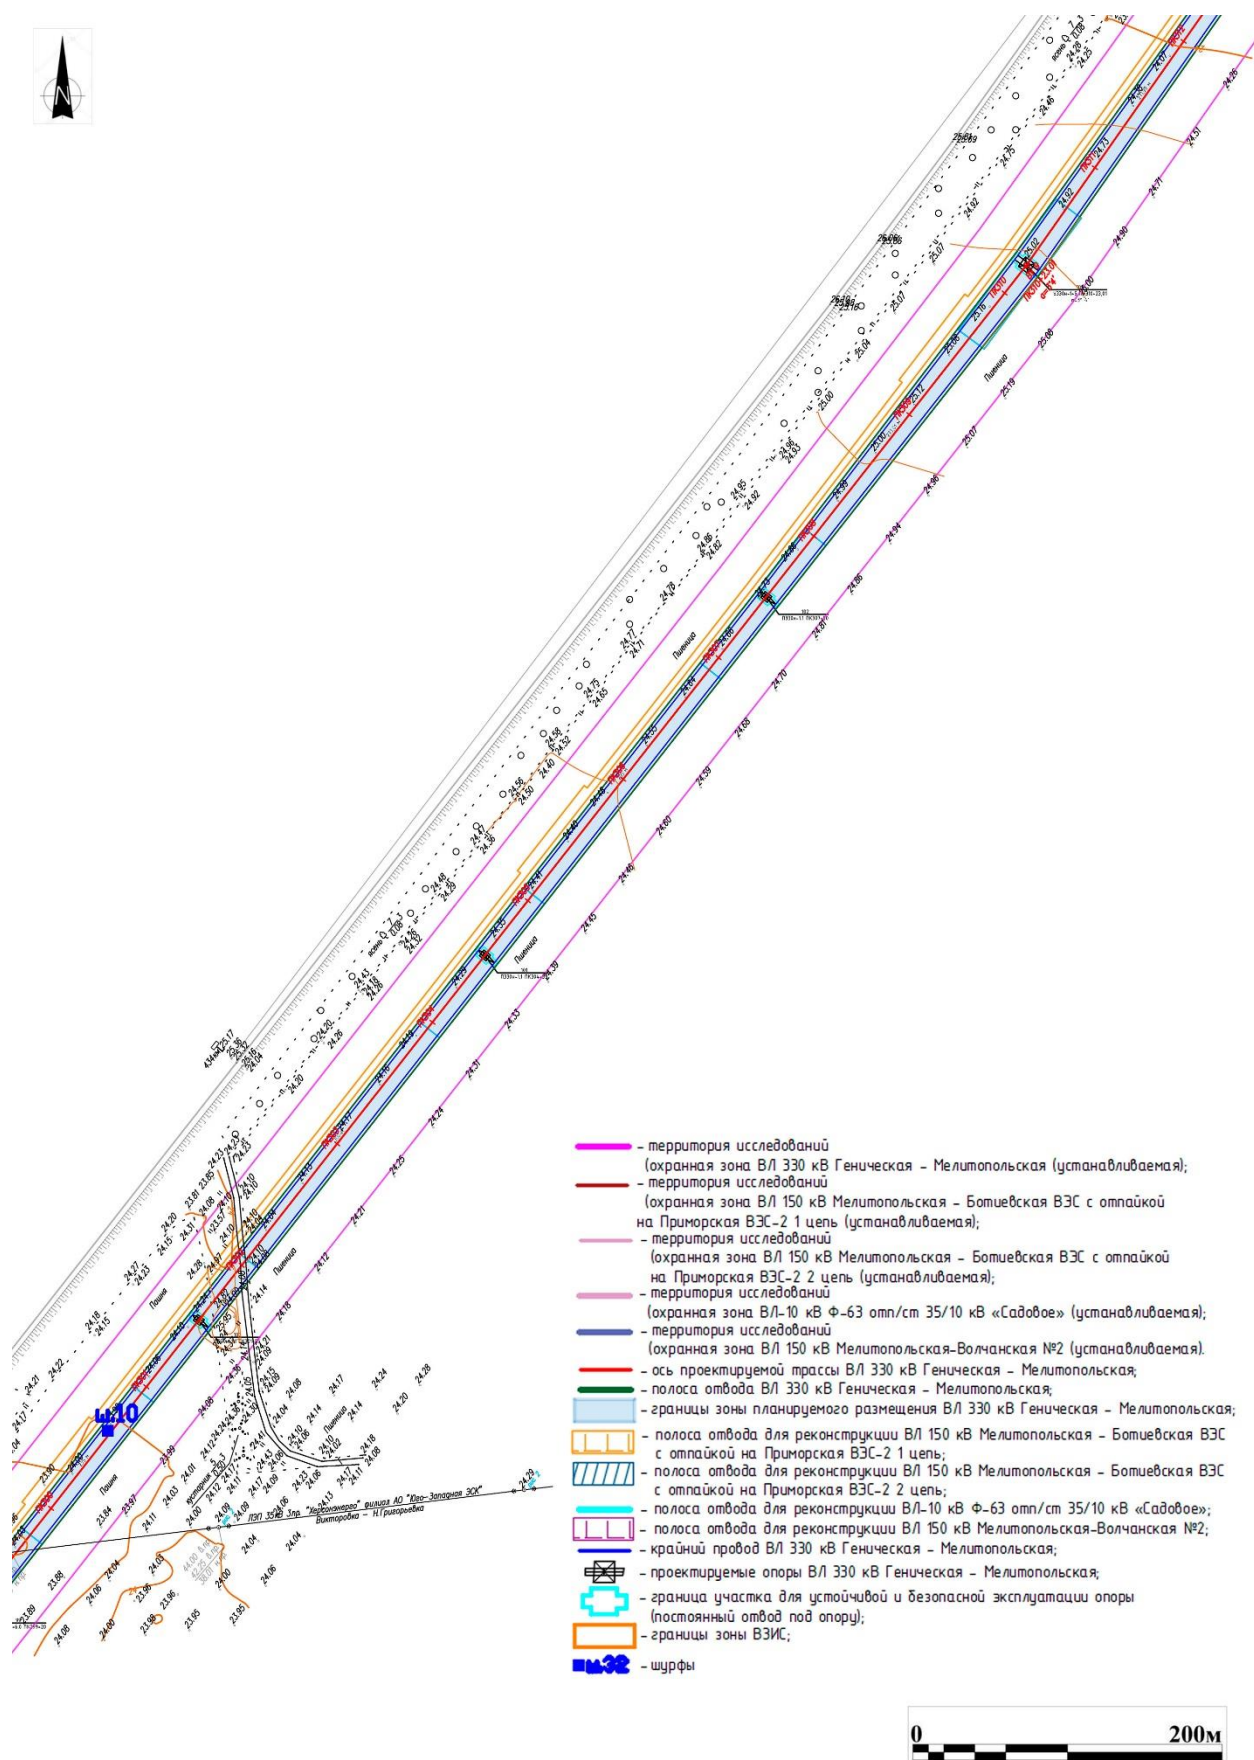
N

- территория исследований
(охранная зона ВЛ 330 кВ Геническая - Мелитопольская (устанавливаемая);
- территория исследований
(охранная зона ВЛ 150 кВ Мелитопольская - Ботиевская ВЭС с отпайкой на Приморская ВЭС-2 1 цепь (устанавливаемая);
- территория исследований
(охранная зона ВЛ 150 кВ Мелитопольская - Ботиевская ВЭС с отпайкой на Приморская ВЭС-2 2 цепь (устанавливаемая);
- территория исследований
(охранная зона ВЛ-10 кВ Ф-63 отп/ст 35/10 кВ «Садовое» (устанавливаемая);
- территория исследований
(охранная зона ВЛ 150 кВ Мелитопольская-Волчанская №2 (устанавливаемая).
- ось проектируемой трассы ВЛ 330 кВ Геническая - Мелитопольская;
- полоса отвода ВЛ 330 кВ Геническая - Мелитопольская;
- границы зоны планируемого размещения ВЛ 330 кВ Геническая - Мелитопольская;
- полоса отвода для реконструкции ВЛ 150 кВ Мелитопольская - Ботиевская ВЭС с отпайкой на Приморская ВЭС-2 1 цепь;
- полоса отвода для реконструкции ВЛ 150 кВ Мелитопольская - Ботиевская ВЭС с отпайкой на Приморская ВЭС-2 2 цепь;
- полоса отвода для реконструкции ВЛ-10 кВ Ф-63 отп/ст 35/10 кВ «Садовое»;
- полоса отвода для реконструкции ВЛ 150 кВ Мелитопольская-Волчанская №2;
- крайний провод ВЛ 330 кВ Геническая - Мелитопольская;
- проектируемые опоры ВЛ 330 кВ Геническая - Мелитопольская;
- граница участка для устойчивой и безопасной эксплуатации опоры (постоянный отвод под опору);
- границы зоны ВЗИС;
ш32 - шурфы

ш10
Пашня
Пшеница
ЛЭП 35 кВ 3пр. "Херсонэнерго" филиал АО "Юго-Западная ЭСК" Викторовка - Н.Григорьевка

0 200м